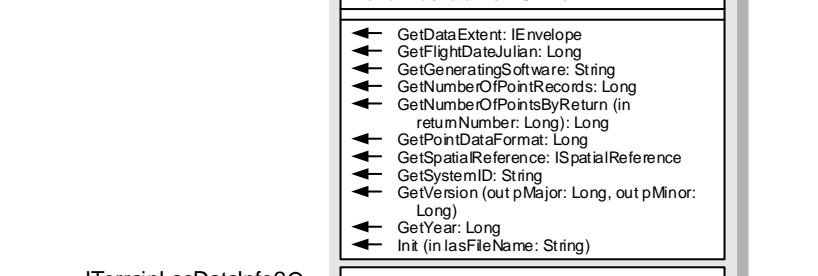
GetDataExtent: IEnvelope
GetFlightDateJulian: Long
GetGeneratingSoftware: String
GetNumberOfPointRecords: Long
GetNumberOfPointsByReturn (in returnNumber: Long): Long
GetPointDataFormat: Long
GetSpatialReference: ISpatialReference
GetSystemID: String
GetVersion (out pMajor: Long, out pMinor: Long)
GetYear: Long
Init (in lasFileName: String)

ITerrainLasDataInfo2O